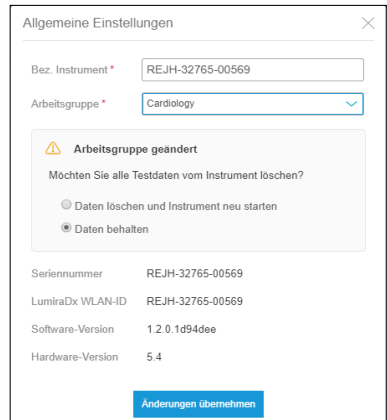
Allgemeine Einstellungen

Bez. Instrument * REJH-32765-00569

Arbeitsgruppe * Cardiology

Arbeitsgruppe geändert

Möchten Sie alle Testdaten vom Instrument löschen?

Daten löschen und Instrument neu starten

Daten behalten

Seriennummer REJH-32765-00569

LumiraDx WLAN-ID REJH-32765-00569

Software-Version 1.2.0.1d94dee

Hardware-Version 5.4

Änderungen übernehmen